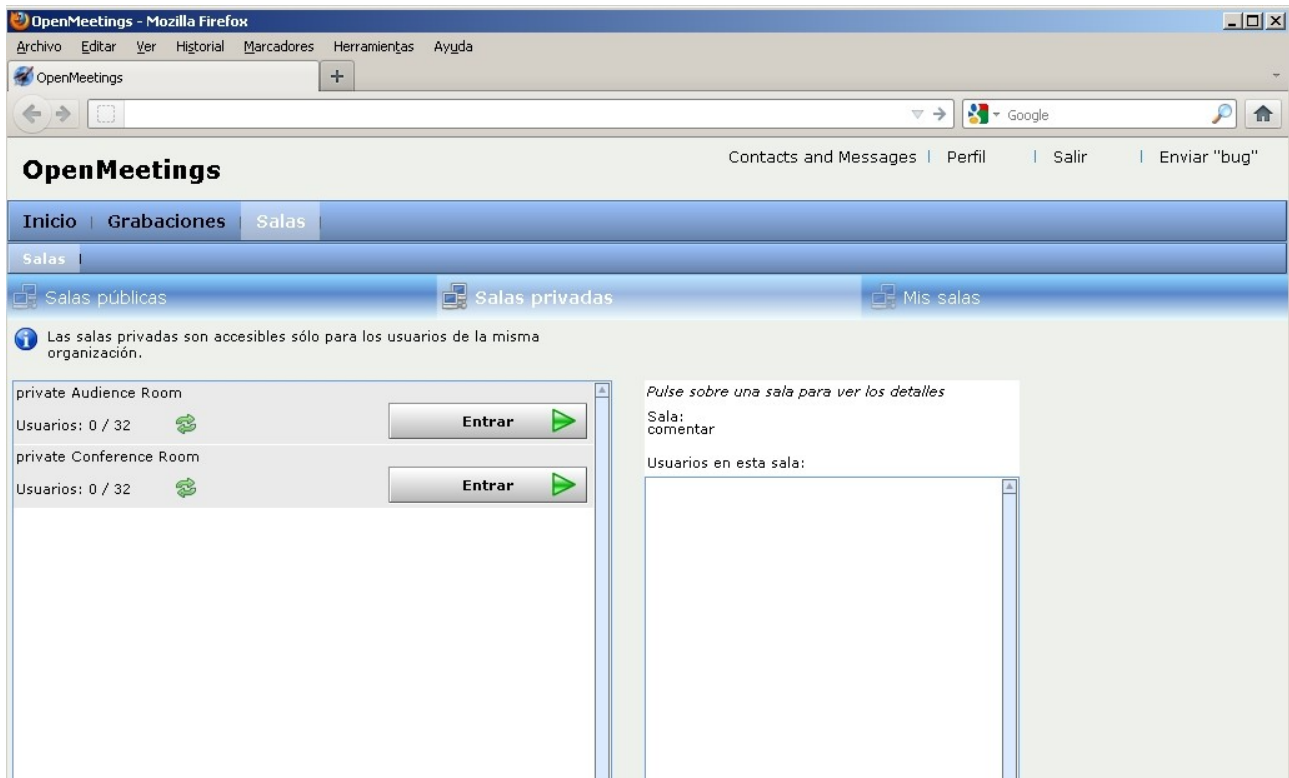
OpenMeetings - Mozilla Firefox

Archivo Editar Ver Historial Marcadores Herramientas Ayuda

OpenMeetings +

Google

OpenMeetings

Contacts and Messages | Perfil | Salir | Enviar "bug"

Inicio | Grabaciones | Salas |

Salas |

Salas públicas Salas privadas Mis salas

Las salas privadas son accesibles sólo para los usuarios de la misma organización.

private Audience Room
Usuarios: 0 / 32 Entrar

private Conference Room
Usuarios: 0 / 32 Entrar

Pulse sobre una sala para ver los detalles

Sala:
comentar

Usuarios en esta sala: